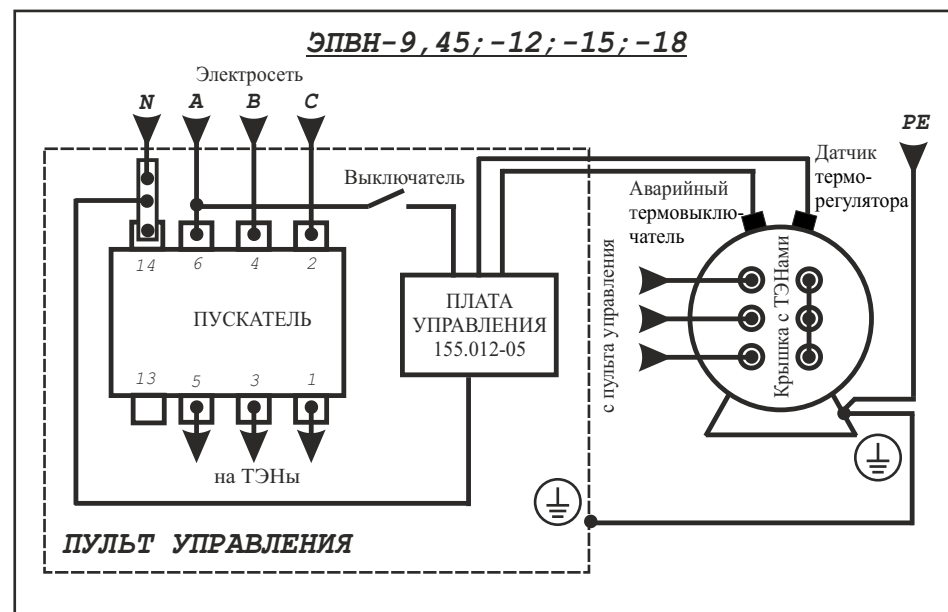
ЭПВН-9,45;-12;-15;-18

Электросеть

N A B C

PE

Выключатель

Датчик термо-регулятора

Аварийный термовыклю-чатель

14 6 4 2

ПУСКАТЕЛЬ

13 5 3 1

ПЛАТА УПРАВЛЕНИЯ 155.012-05

с пульта управления

Крышка с ТЭНами

на ТЭНы

ПУЛЬТ УПРАВЛЕНИЯ